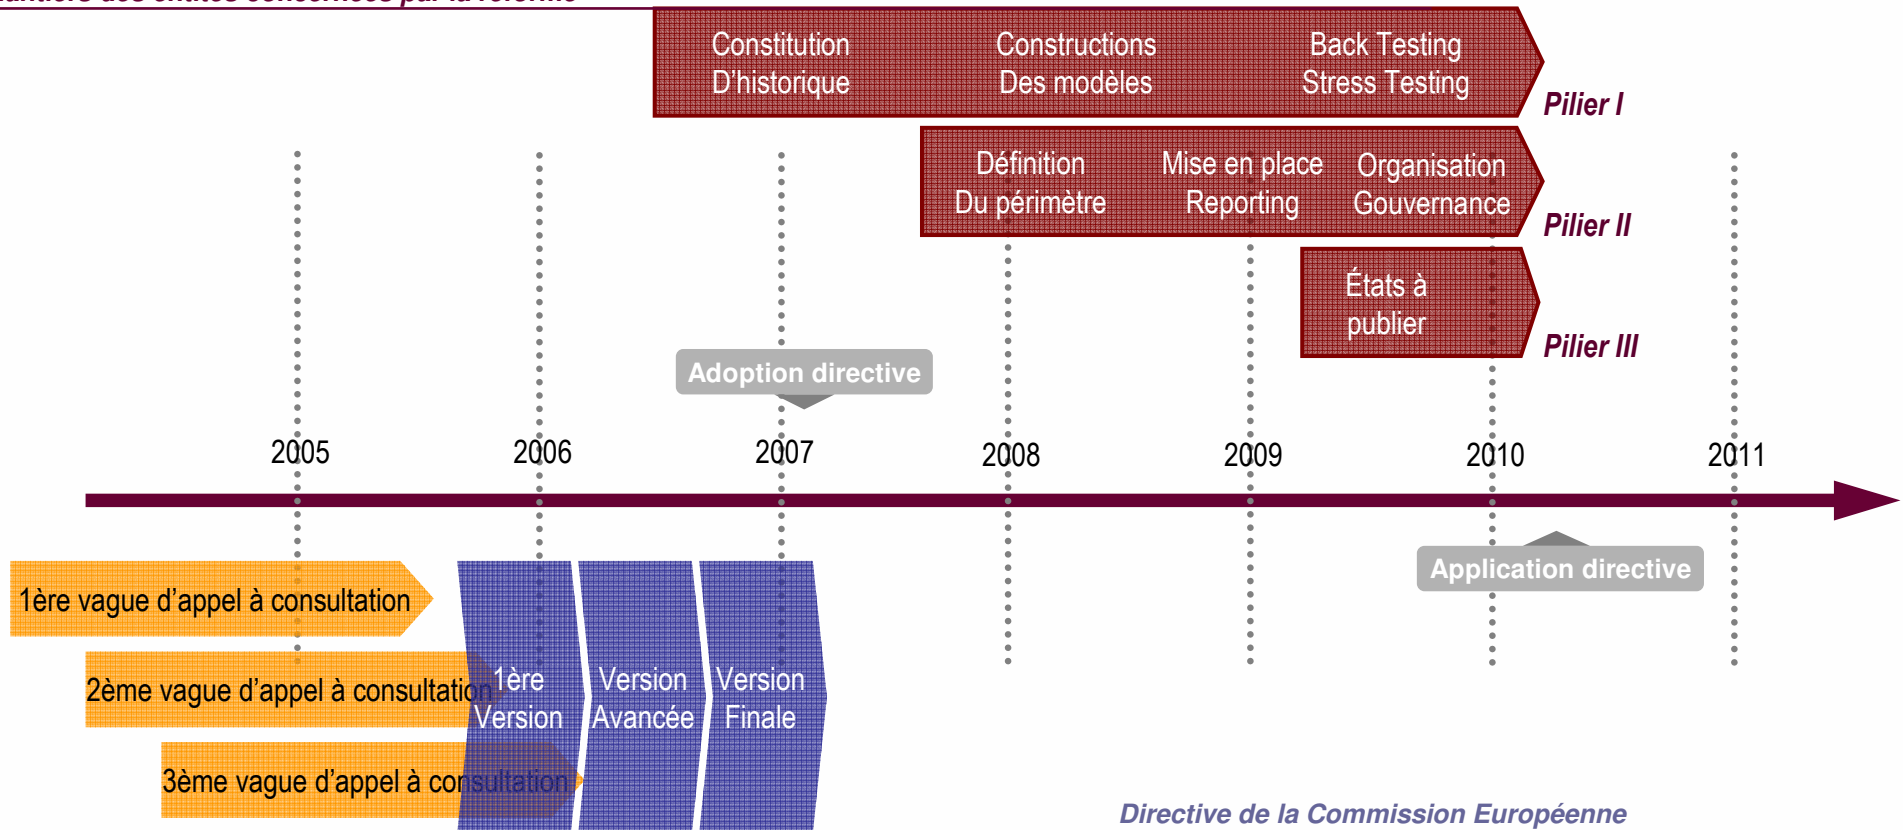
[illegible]

Constitution D'historique

Constructions Des modèles

Back Testing Stress Testing

Pilier I

Définition Du périmètre

Mise en place Reporting

Organisation Gouvernance

Pilier II

États à publier

Pilier III

Adoption directive

2005

2006

2007

2008

2009

2010

2011

Application directive

1ère vague d'appel à consultation

2ème vague d'appel à consultation

3ème vague d'appel à consultation

1ère Version

Version Avancée

Version Finale

Directive de la Commission Européenne